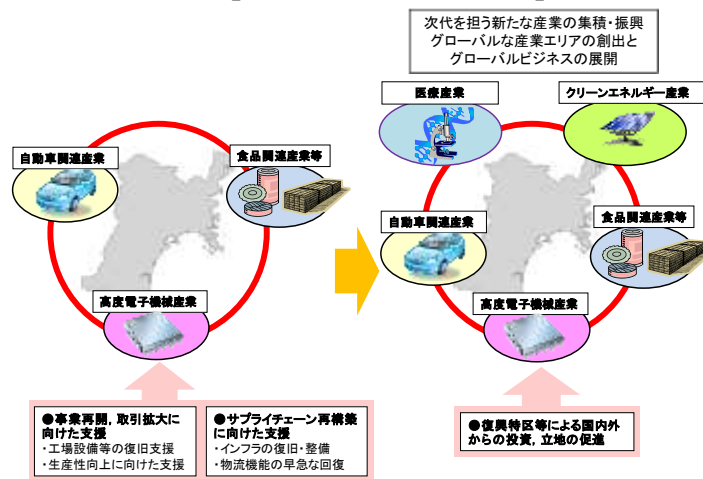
次代を担う新たな産業の集積・振興
グローバルな産業エリアの創出と
グローバルビジネスの展開

自動車関連産業

食品関連産業等

高度電子機械産業

医療産業

クリーンエネルギー産業

自動車関連産業

食品関連産業等

高度電子機械産業

●事業再開，取引拡大に向けた支援
・工場設備等の復旧支援
・生産性向上に向けた支援

●サプライチェーン再構築に向けた支援
・インフラの復旧・整備
・物流機能の早急な回復

●復興特区等による国内外からの投資，立地の促進